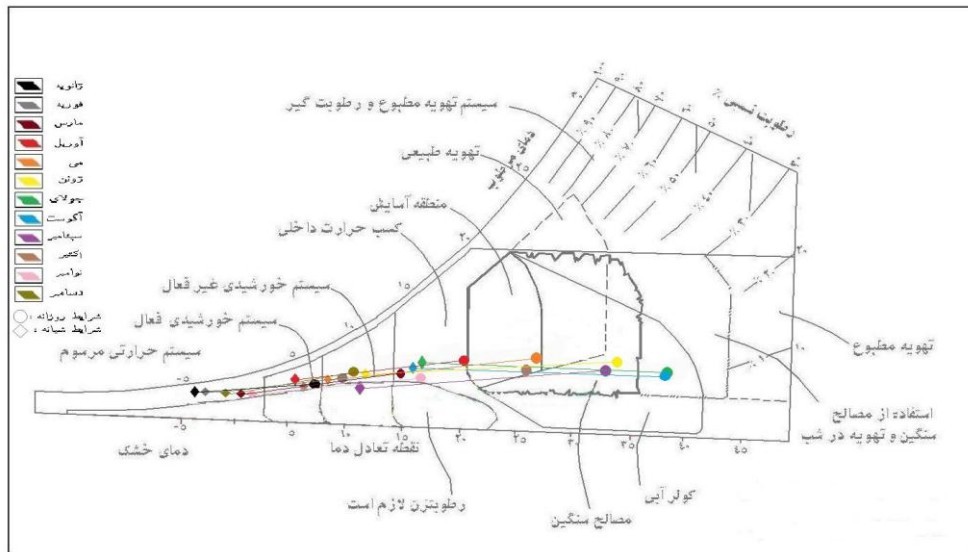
ژانویه
فوریه
مارس
آوریل
می
ژوئن
جولای
آگوست
سپتامبر
اکتبر
نوامبر
دسامبر
شرایط روزانه ○
شرایط شبانه ◇

سیستم تهویه مطبوع و رطوبت گیر
تهویه طبیعی
منطقه آسایش
کسب حرارت داخلی
سیستم خورشیدی غیر فعال
سیستم خورشیدی فعال
سیستم حرارتی مرسوم
دمای مرطوب
رطوبت نسبی %
تهویه مطبوع
استفاده از مصالح سنگین و تهویه در شب
کولر آبی
مصالح سنگین
رطوبتزن لازم است
نقطه تعادل دما
دمای خشک

۱۰۰
۹۰
۸۰
۷۰
۶۰
۵۰
۴۰
۳۰
۲۰
۱۰
۲۵
۲۰
۱۵
۱۰
۵
۰
-۵
۱۰
۱۵
۲۰
۲۵
۳۰
۳۵
۴۰
۴۵